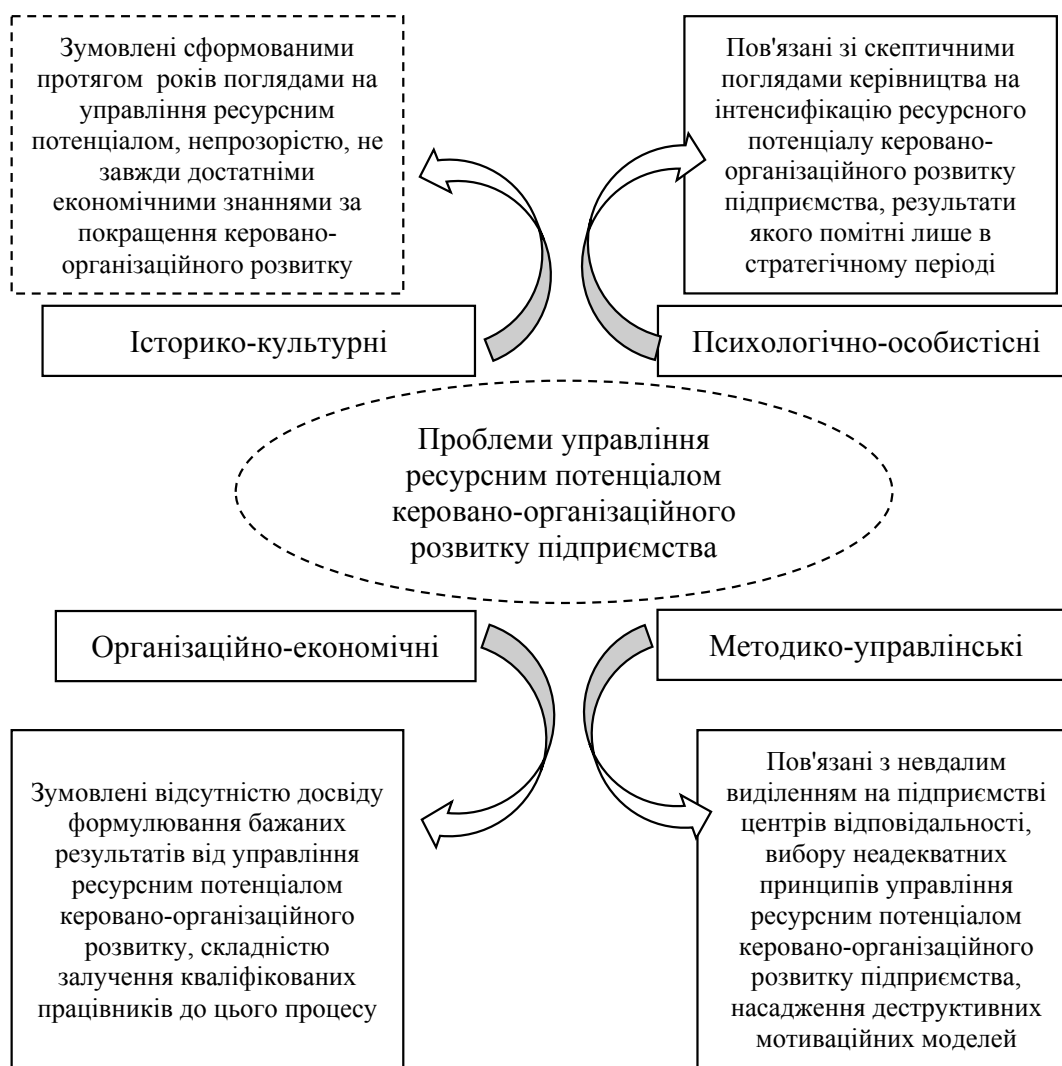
Зумовлені сформованими протягом років поглядами на управління ресурсним потенціалом, непрозорістю, не завжди достатніми економічними знаннями за покращення керовано-організаційного розвитку

Пов'язані зі скептичними поглядами керівництва на інтенсифікацію ресурсного потенціалу керовано-організаційного розвитку підприємства, результати якого помітні лише в стратегічному періоді

Історико-культурні

Психологічно-особистісні

Проблеми управління ресурсним потенціалом керовано-організаційного розвитку підприємства

Організаційно-економічні

Методико-управлінські

Зумовлені відсутністю досвіду формулювання бажаних результатів від управління ресурсним потенціалом керовано-організаційного розвитку, складністю залучення кваліфікованих працівників до цього процесу

Пов'язані з невдалим виділенням на підприємстві центрів відповідальності, вибору неадекватних принципів управління ресурсним потенціалом керовано-організаційного розвитку підприємства, насадження деструктивних мотиваційних моделей